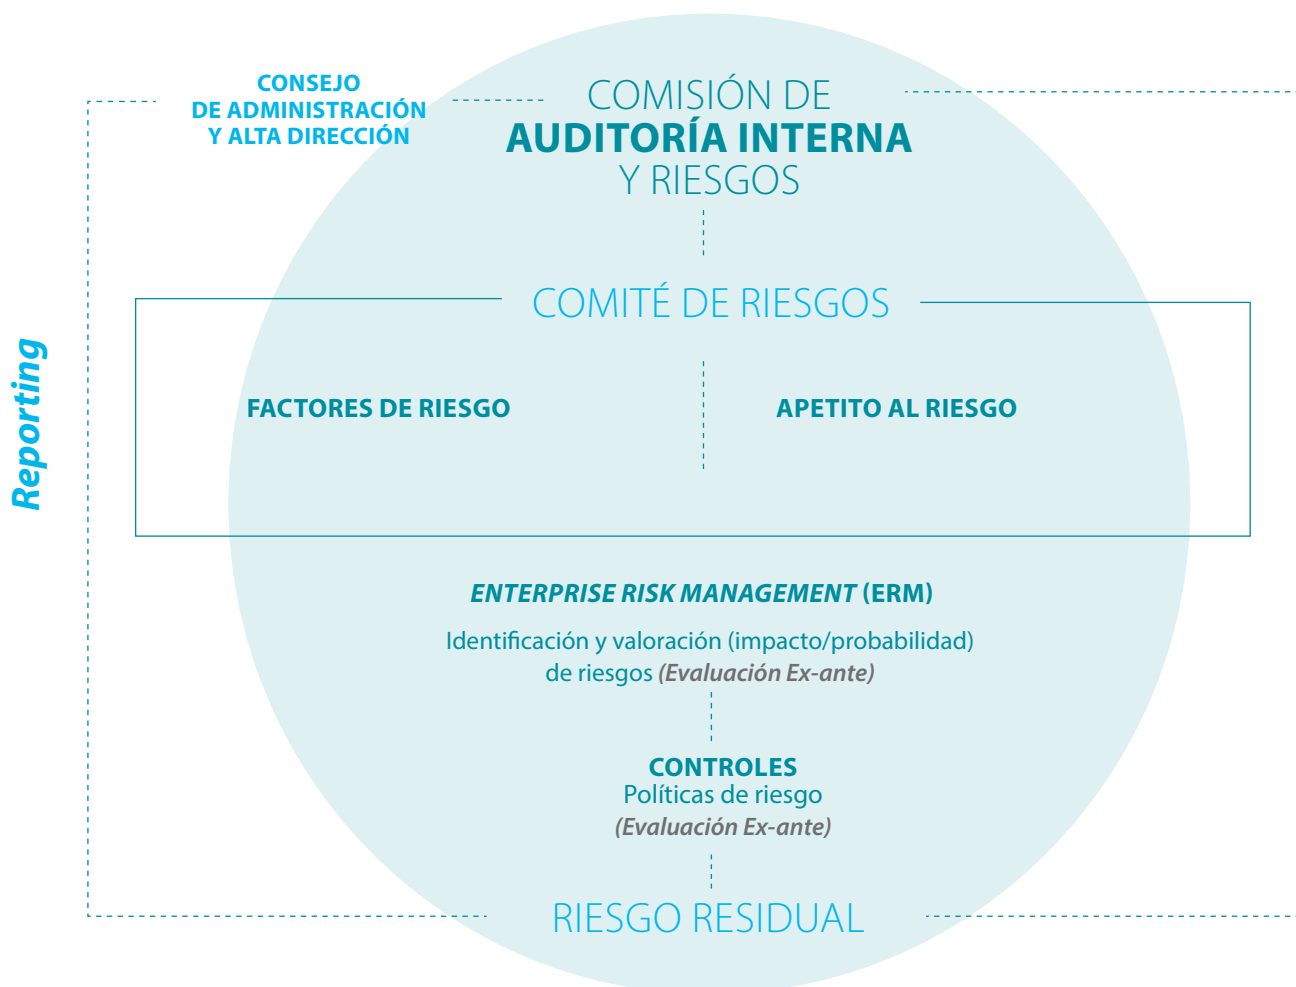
CONSEJO
DE ADMINISTRACIÓN
Y ALTA DIRECCIÓN

COMISIÓN DE
AUDITORÍA INTERNA
Y RIESGOS

Reporting

COMITÉ DE RIESGOS

FACTORES DE RIESGO

APETITO AL RIESGO

ENTERPRISE RISK MANAGEMENT (ERM)

Identificación y valoración (impacto/probabilidad) de riesgos (Evaluación Ex-ante)

CONTROLES
Políticas de riesgo
(Evaluación Ex-ante)

RIESGO RESIDUAL